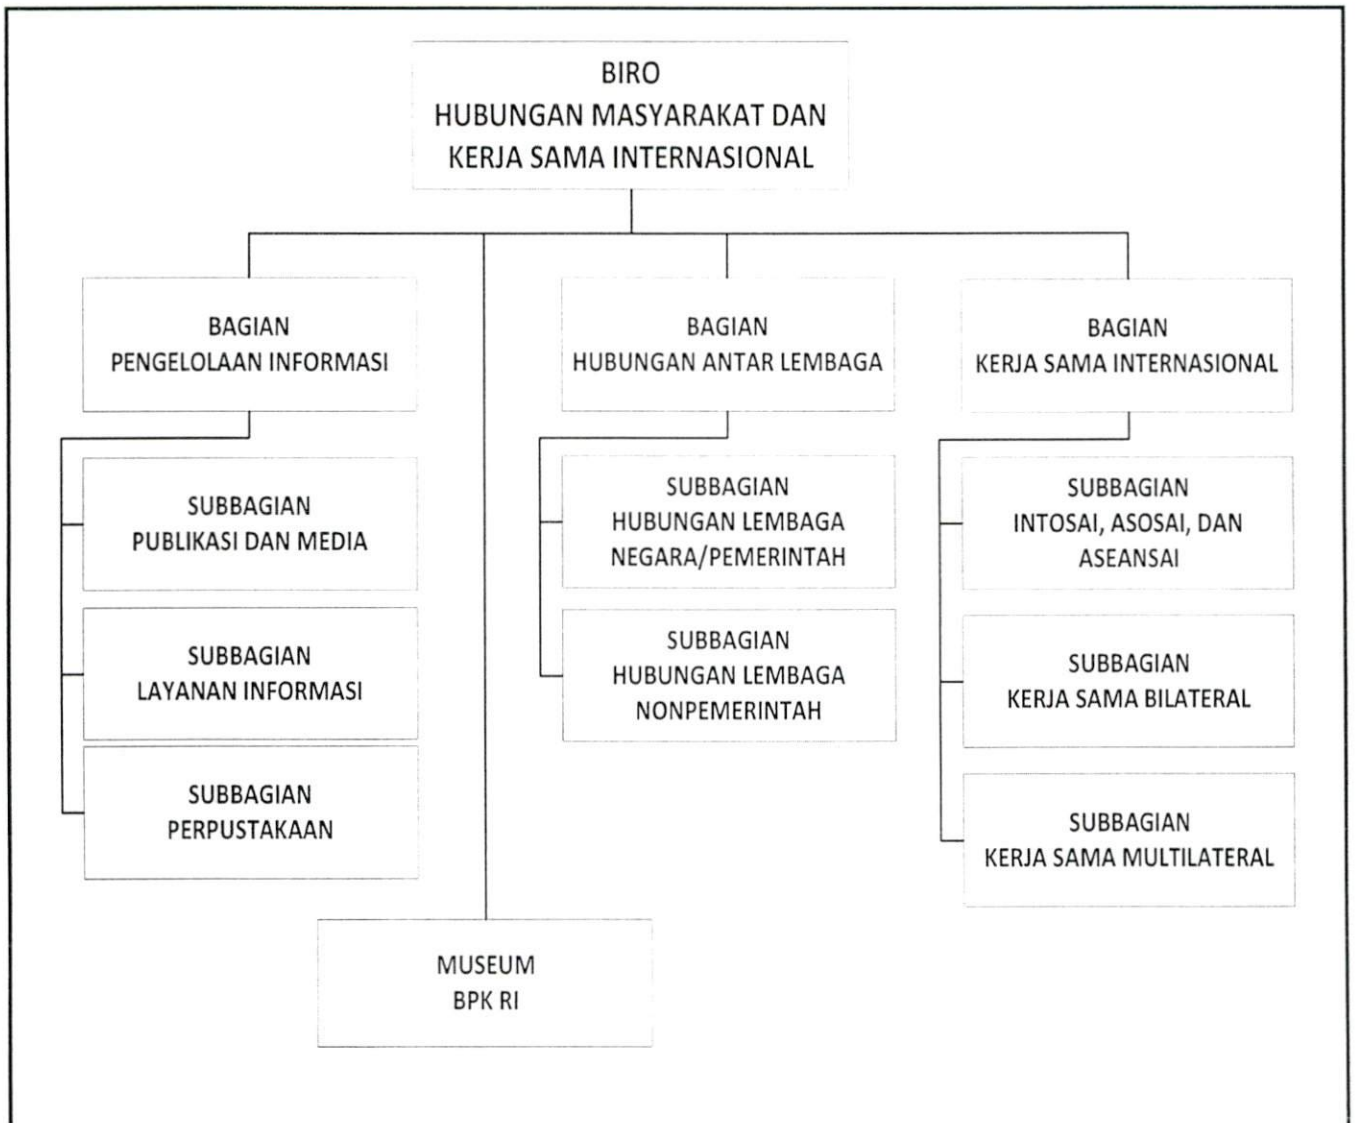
BIRO
HUBUNGAN MASYARAKAT DAN
KERJA SAMA INTERNASIONAL

BAGIAN
PENGELOLAAN INFORMASI

SUBBAGIAN
PUBLIKASI DAN MEDIA

SUBBAGIAN
LAYANAN INFORMASI

SUBBAGIAN
PERPUSTAKAAN

BAGIAN
HUBUNGAN ANTAR LEMBAGA

SUBBAGIAN
HUBUNGAN LEMBAGA
NEGARA/PEMERINTAH

SUBBAGIAN
HUBUNGAN LEMBAGA
NONPEMERINTAH

BAGIAN
KERJA SAMA INTERNASIONAL

SUBBAGIAN
INTOSAI, ASOSAI, DAN
ASEANSAI

SUBBAGIAN
KERJA SAMA BILATERAL

SUBBAGIAN
KERJA SAMA MULTILATERAL

MUSEUM
BPK RI